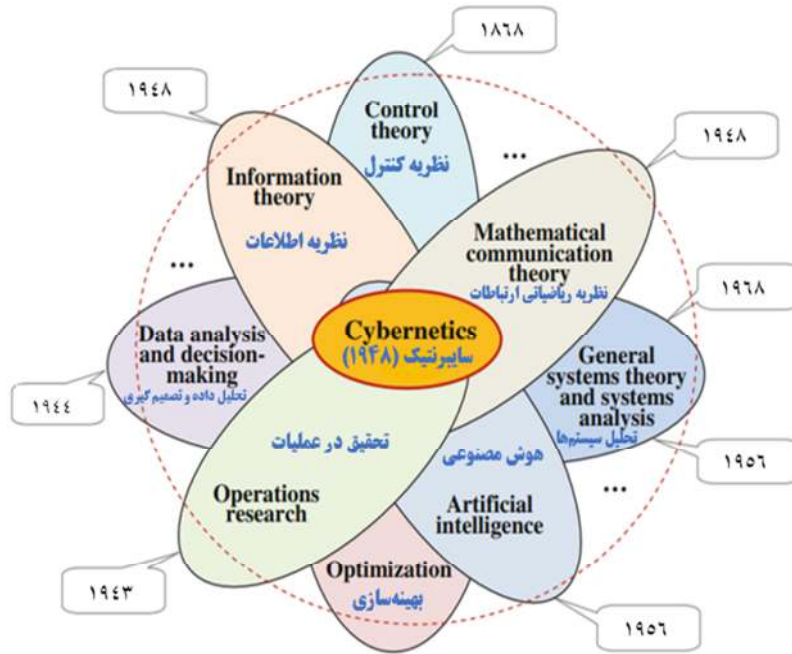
۱۸۶۸

Control theory
نظریه کنترل

۱۹٤۸

Information theory
نظریه اطلاعات

...

۱۹٤۸

Mathematical communication theory
نظریه ریاضیاتی ارتباطات

...

Cybernetics
سایبرنتیک (۱۹۴۸)

۱۹۶۸

General systems theory and systems analysis
تحلیل سیستم‌ها

Data analysis and decision-making
تحلیل داده و تصمیم‌گیری

۱۹٤٤

تحقیق در عملیات

Operations research

هوش مصنوعی

Artificial intelligence

۱۹٥٦

...

Optimization
بهینه‌سازی

۱۹٤۳

۱۹٥٦